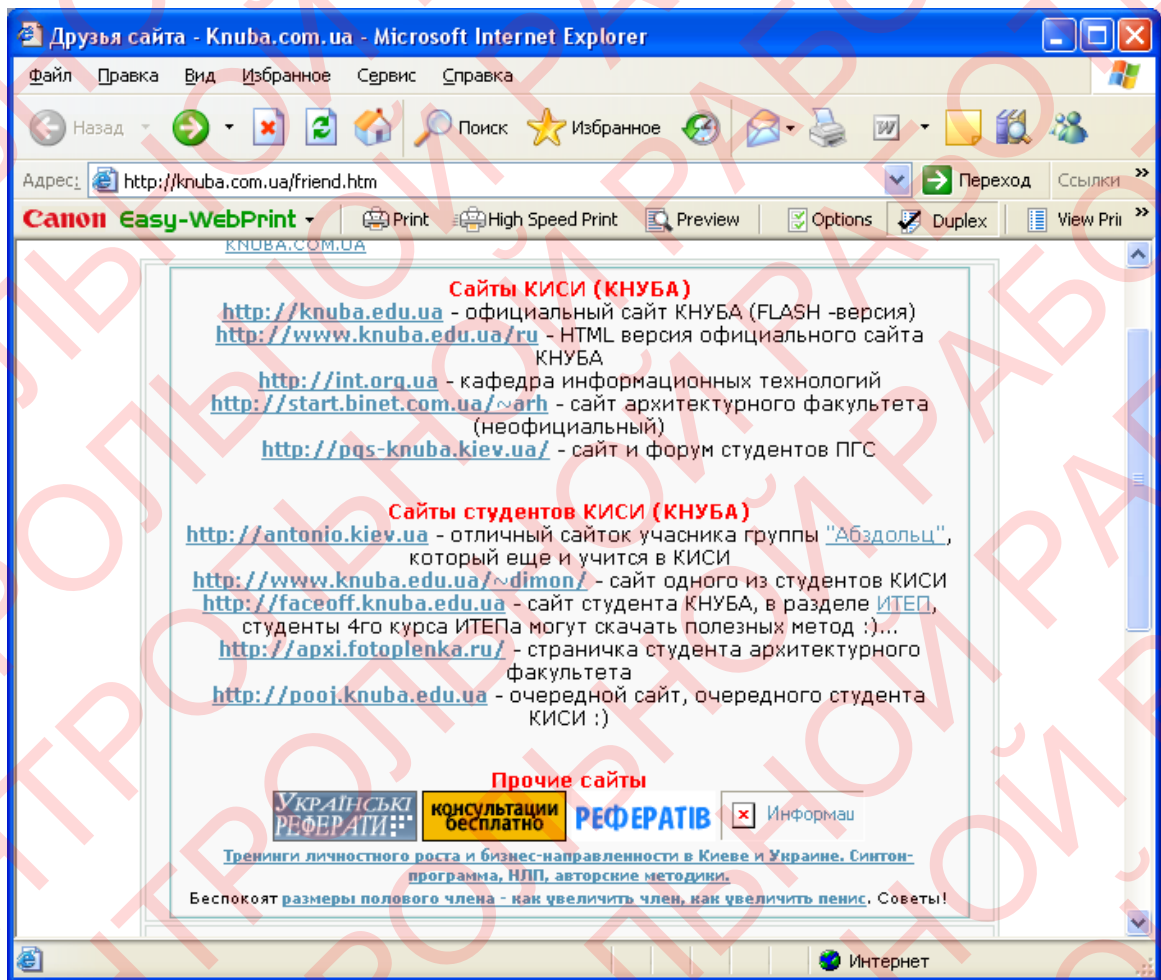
Друзья сайта - Knuba.com.ua - Microsoft Internet Explorer

Файл Правка Вид Избранное Сервис Справка

Назад Поиск Избранное

Адрес: http://knuba.com.ua/friend.htm Переход Ссылки

Canon Easy-WebPrint Print High Speed Print Preview Options Duplex View Pri

KNUBA.COM.UA

Сайты КИСИ (КНУБА)
http://knuba.edu.ua - официальный сайт КНУБА (FLASH -версия)
http://www.knuba.edu.ua/ru - HTML версия официального сайта КНУБА
http://int.org.ua - кафедра информационных технологий
http://start.binet.com.ua/~arh - сайт архитектурного факультета (неофициальный)
http://pgs-knuba.kiev.ua/ - сайт и форум студентов ПГС

Сайты студентов КИСИ (КНУБА)
http://antonio.kiev.ua - отличный сайток учасника группы "Абздольц", который еще и учится в КИСИ
http://www.knuba.edu.ua/~dimon/ - сайт одного из студентов КИСИ
http://faceoff.knuba.edu.ua - сайт студента КНУБА, в разделе ИТЕП, студенты 4го курса ИТЕПа могут скачать полезных метод :)...
http://apxi.fotoplenka.ru/ - страничка студента архитектурного факультета
http://pooj.knuba.edu.ua - очередной сайт, очередного студента КИСИ :)

Прочие сайты
УКРАЇНСЬКІ РЕФЕРАТИ консультации бесплатно РЕФЕРАТІВ Информаи

Тренинги личностного роста и бизнес-направленности в Киеве и Украине. Синтон-программа, НЛП, авторские методики.

Беспокоят размеры полового члена - как увеличить член, как увеличить пенис. Советы!

Интернет